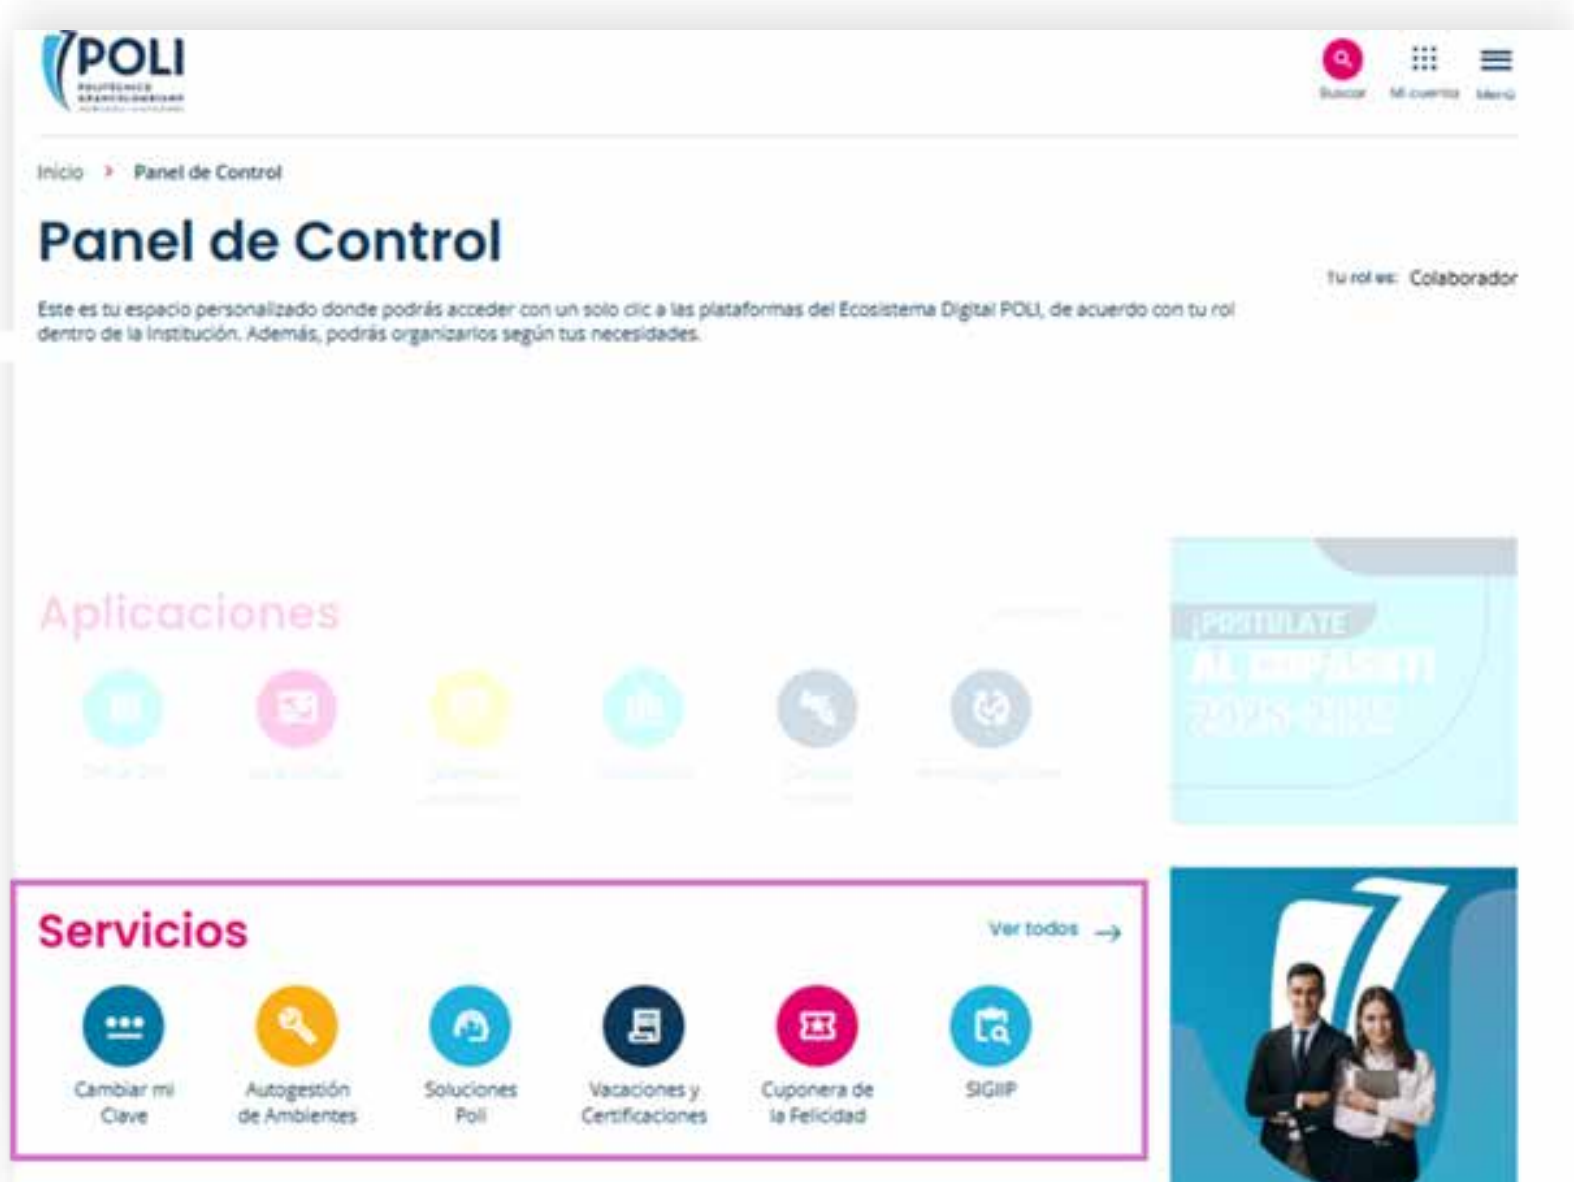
POLI
POLITÉCNICO GRANCOLOMBIANO

Buscar Mi cuenta Menú

Inicio > Panel de Control

Panel de Control

Tu rol es: Colaborador

Este es tu espacio personalizado donde podrás acceder con un solo clic a las plataformas del Ecosistema Digital POLI, de acuerdo con tu rol dentro de la Institución. Además, podrás organizarlos según tus necesidades.

Aplicaciones

¡POSTÚLATE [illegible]

Servicios

Ver todos →

Cambiar mi Clave
Autogestión de Ambientes
Soluciones Poli
Vacaciones y Certificaciones
Cuponera de la Felicidad
SIGIIP